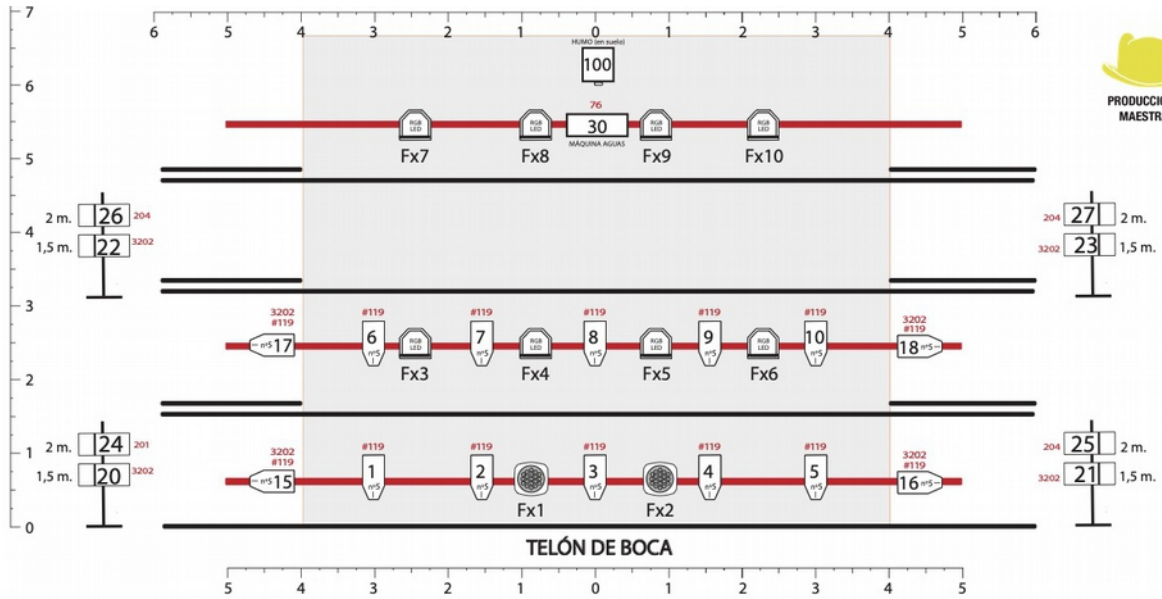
7
6
5
4
3
2
1
0

6 5 4 3 2 1 0 1 2 3 4 5 6

PRODUCCIO
MAESTR

HUMO (en suelo)
100

76
30
MÁQUINA AGUAS

RGB LED
Fx7
RGB LED
Fx8
RGB LED
Fx9
RGB LED
Fx10

2 m. 26 204
1,5 m. 22 3202

204 27 2 m.
3202 23 1,5 m.

3202
#119
nºS 17
#119
6
nºS
RGB LED
Fx3
#119
7
nºS
RGB LED
Fx4
#119
8
nºS
RGB LED
Fx5
#119
9
nºS
RGB LED
Fx6
#119
10
nºS
3202
#119
18 nºS

2 m. 24 201
1,5 m. 20 3202

204 25 2 m.
3202 21 1,5 m.

3202
#119
nºS 15
#119
1
nºS
#119
2
nºS
Fx1
#119
3
nºS
Fx2
#119
4
nºS
#119
5
nºS
3202
#119
16 nºS

TELÓN DE BOCA

5 4 3 2 1 0 1 2 3 4 5